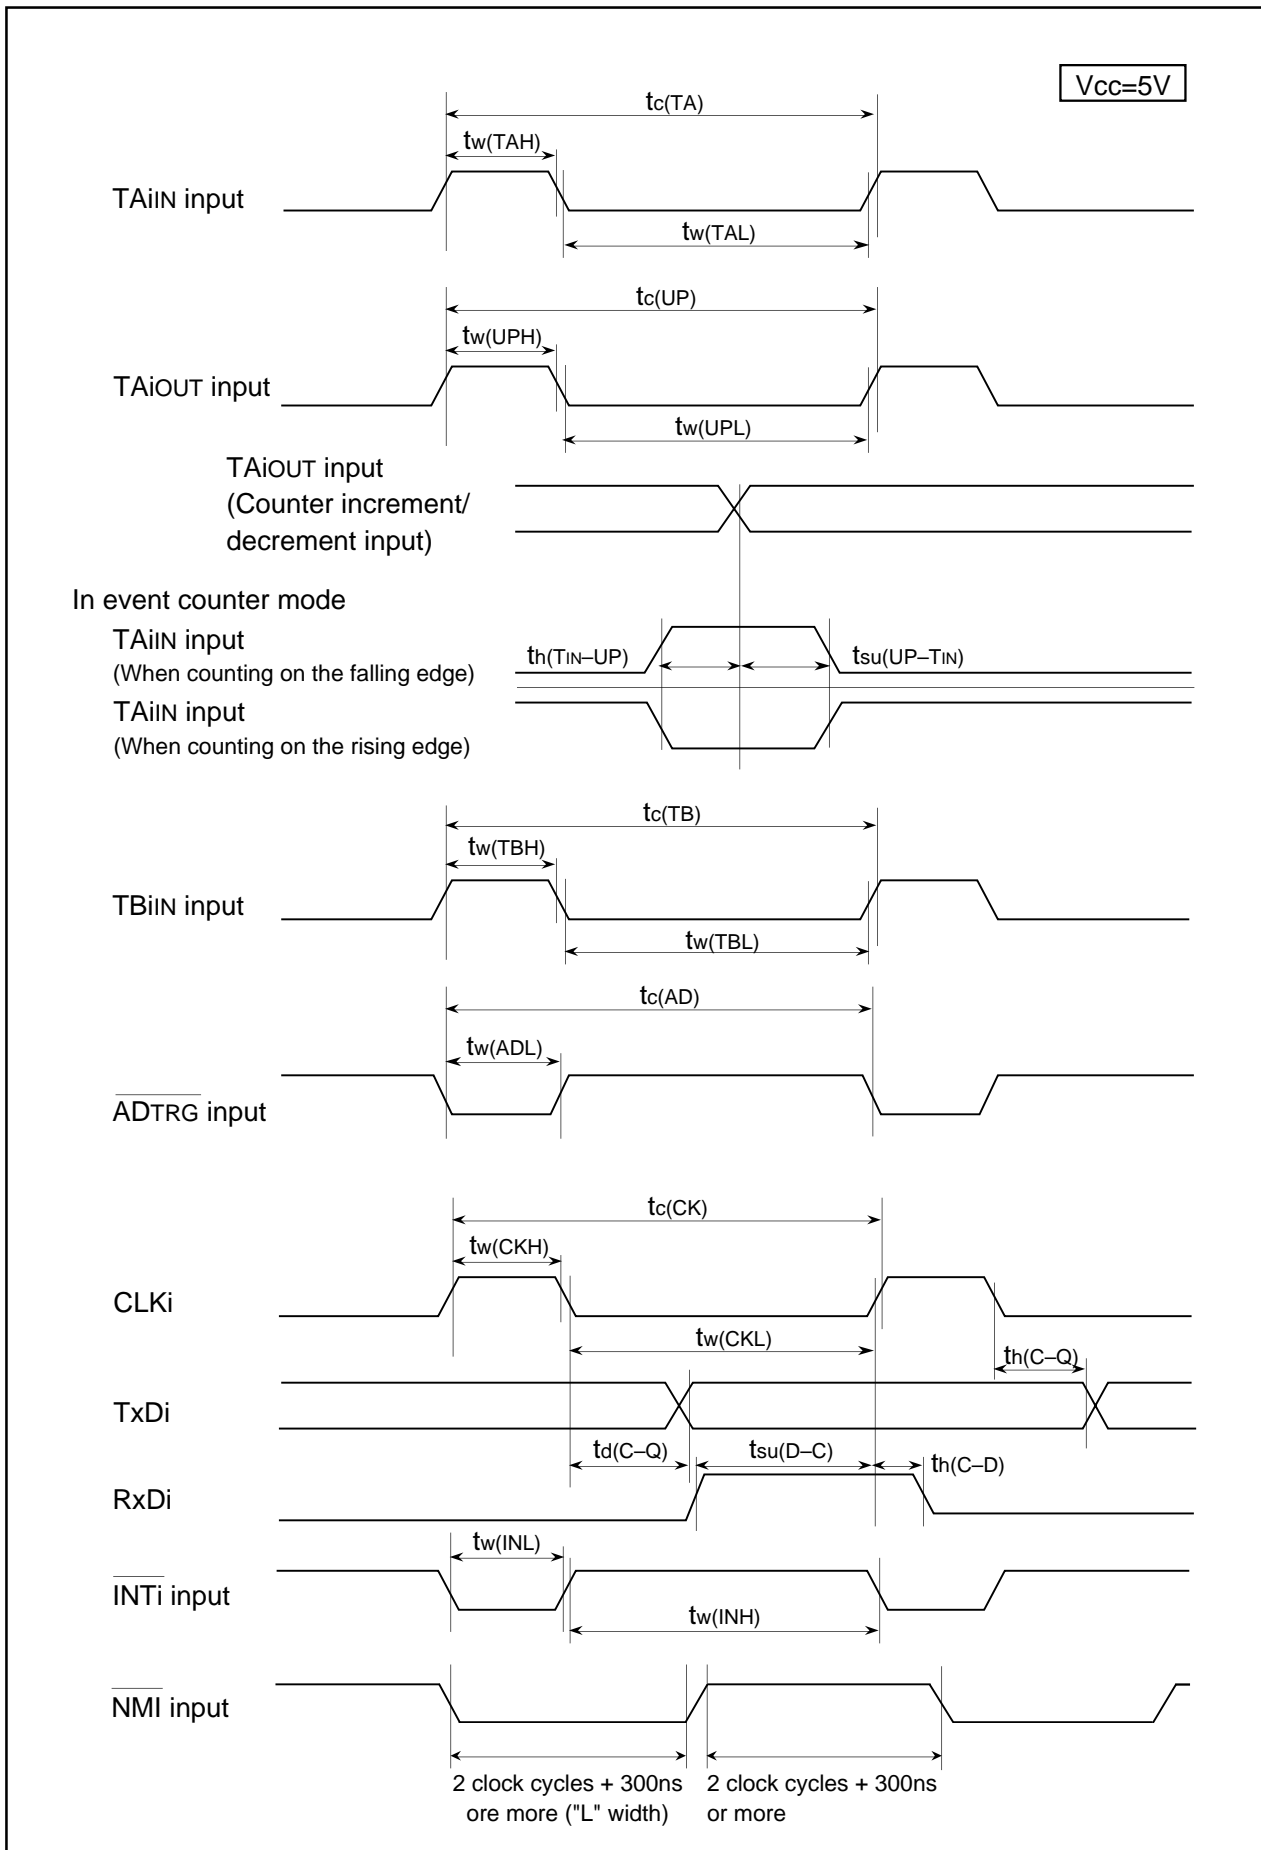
Vcc=5V

$t_{c(TA)}$

$t_{w(TAH)}$

TAiIN input

$t_{w(TAL)}$

$t_{c(UP)}$

$t_{w(UPH)}$

TAiOUT input

$t_{w(UPL)}$

TAiOUT input
(Counter increment/
decrement input)

In event counter mode

TAiIN input
(When counting on the falling edge)

$t_{h(TIN-UP)}$

$t_{su(UP-TIN)}$

TAiIN input
(When counting on the rising edge)

$t_{c(TB)}$

$t_{w(TBH)}$

TBiIN input

$t_{w(TBL)}$

$t_{c(AD)}$

$t_{w(ADL)}$

$\overline{ADTRG}$ input

$t_{c(CK)}$

$t_{w(CKH)}$

CLKi

$t_{w(CKL)}$

$t_{h(C-Q)}$

TxDi

$t_{d(C-Q)}$

$t_{su(D-C)}$

$t_{h(C-D)}$

RxDi

$t_{w(INL)}$

$\overline{INTi}$ input

$t_{w(INH)}$

$\overline{NMI}$ input

2 clock cycles + 300ns ore more ("L" width)

2 clock cycles + 300ns or more